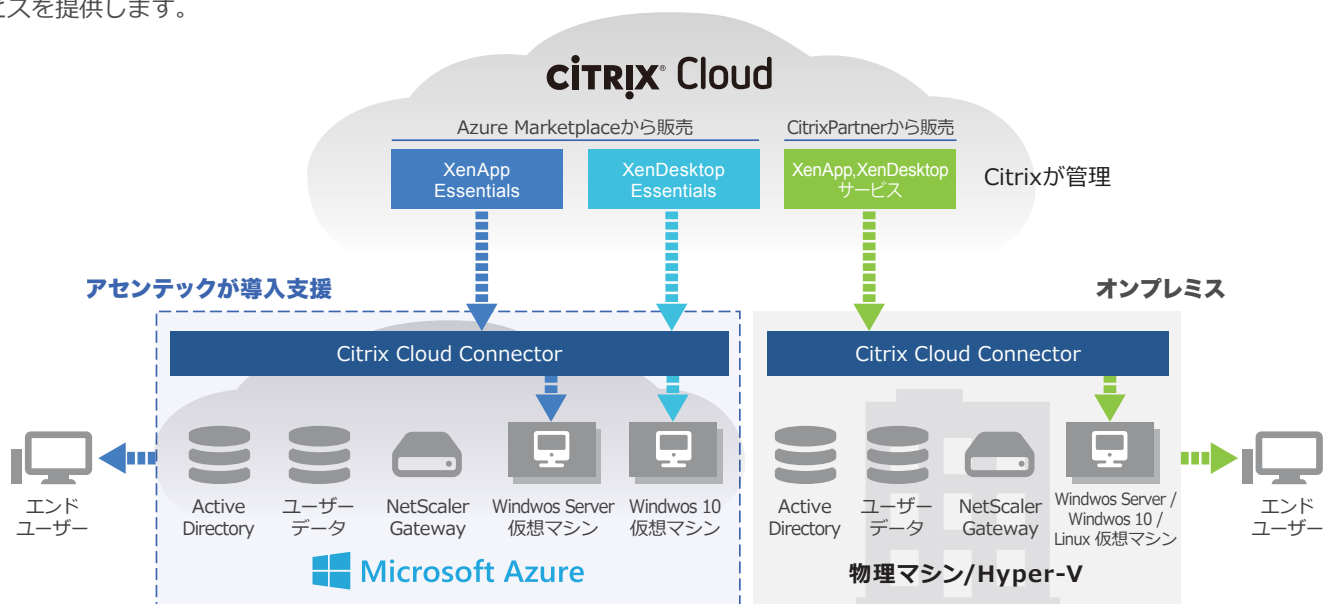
ビスを提供します。

CITRIX Cloud

Azure Marketplaceから販売

CitrixPartnerから販売

XenApp Essentials

XenDesktop Essentials

XenApp,XenDesktop サービス

Citrixが管理

アセンテックが導入支援

オンプレミス

Citrix Cloud Connector

Citrix Cloud Connector

エンド ユーザー

Active Directory

ユーザー データ

NetScaler Gateway

Windwos Server 仮想マシン

Windwos 10 仮想マシン

Microsoft Azure

Active Directory

ユーザー データ

NetScaler Gateway

Windwos Server / Windwos 10 / Linux 仮想マシン

エンド ユーザー

物理マシン/Hyper-V